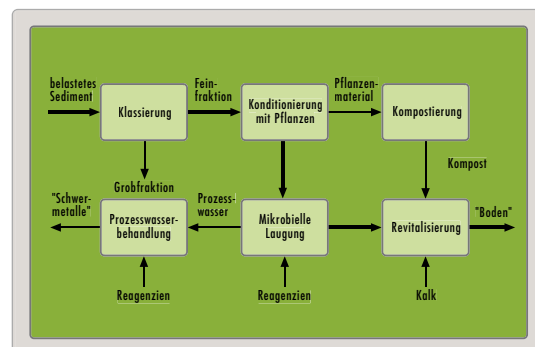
belastetes Sediment

Klassierung

Feinfraktion

Konditionierung mit Pflanzen

Pflanzenmaterial

Kompostierung

Grobfraktion

Kompost

"Schwermetalle"

Prozesswasserbehandlung

Prozesswasser

Mikrobielle Laugung

Revitalisierung

"Boden"

Reagenzien

Reagenzien

Kalk